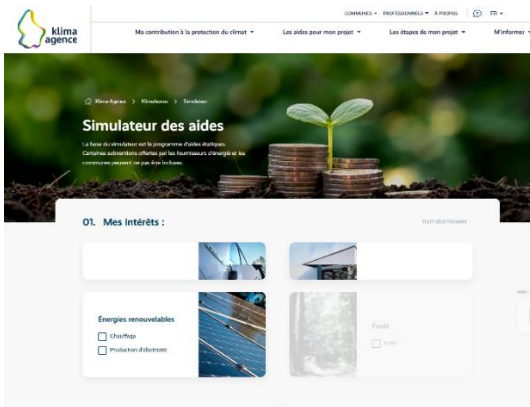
klima agence

COMMUNES ▾ PROFESSIONNELS ▾ À PROPOS

Ma contribution à la protection du climat ▾ Les aides pour mon projet ▾ Les étapes de mon projet ▾ M'informer ▾

Klima-Agence > Klimabonus > Simulateur

Simulateur des aides

La base du simulateur est le programme d'aides étatiques. Certaines subventions offertes par les fournisseurs d'énergie et les communes peuvent ne pas être incluses.

01. Mes intérêts :

TOUT SÉLECTIONNER

Énergies renouvelables

Chauffage

Production d'électricité

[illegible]

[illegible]